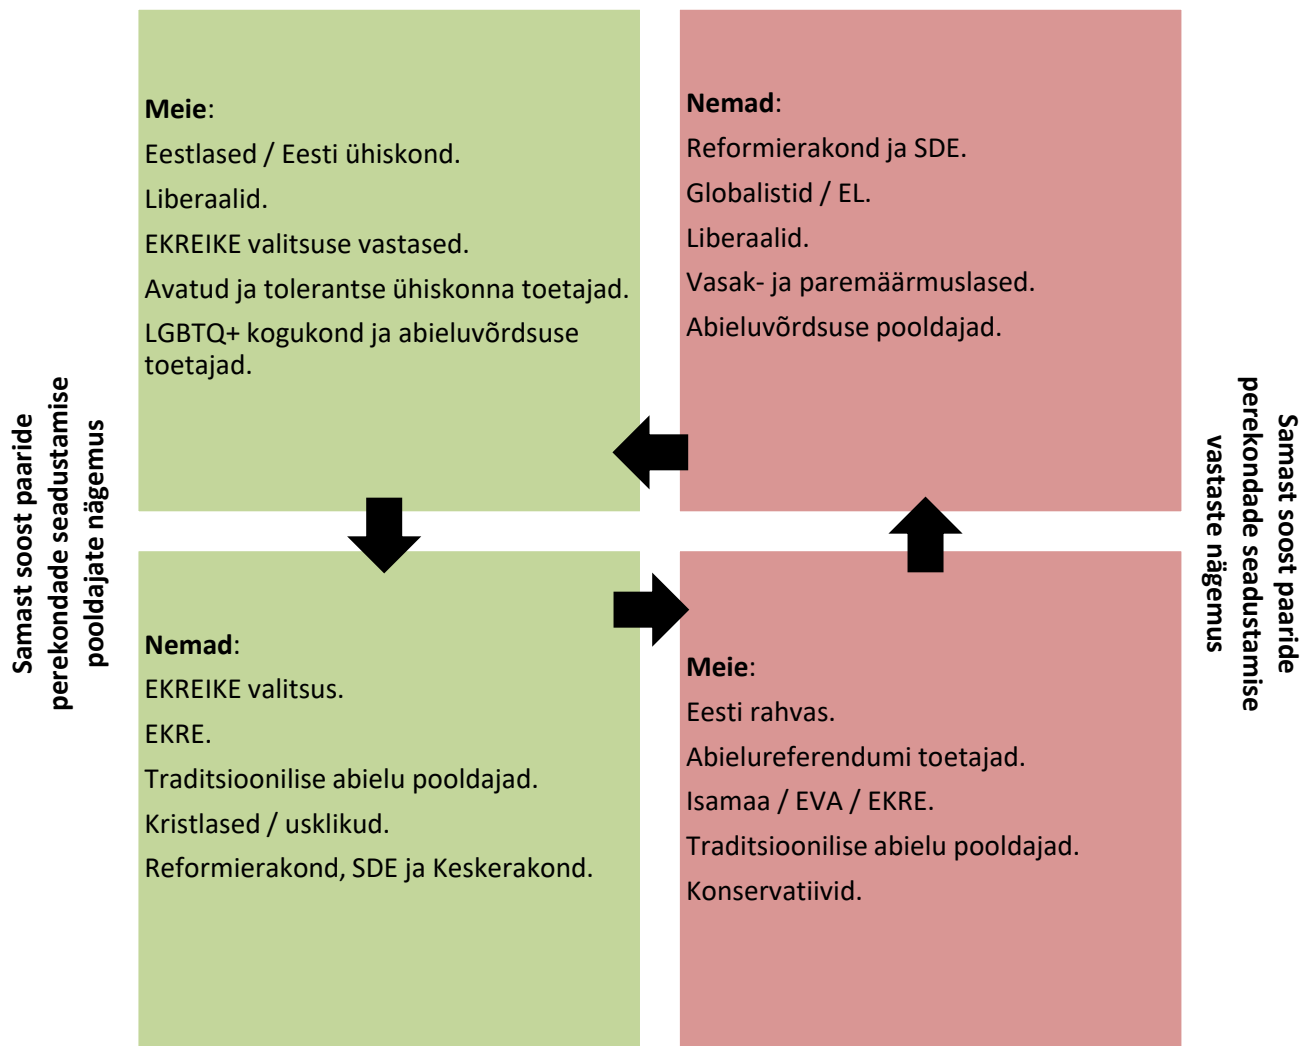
Samast soost paaride perekondade seadustamise pooldajate nägemus

Meie:
Eestlased / Eesti ühiskond.
Liberaalid.
EKREIKE valitsuse vastased.
Avatud ja tolerantse ühiskonna toetajad.
LGBTQ+ kogukond ja abieluvõrdsuse toetajad.

Nemad:
Reformierakond ja SDE.
Globalistid / EL.
Liberaalid.
Vasak- ja paremäärmuslased.
Abieluvõrdsuse pooldajad.

Nemad:
EKREIKE valitsus.
EKRE.
Traditsioonilise abielu pooldajad.
Kristlased / usklikud.
Reformierakond, SDE ja Keskerakond.

Meie:
Eesti rahvas.
Abielureferendumi toetajad.
Isamaa / EVA / EKRE.
Traditsioonilise abielu pooldajad.
Konservatiivid.

Samast soost paaride perekondade seadustamise vastaste nägemus